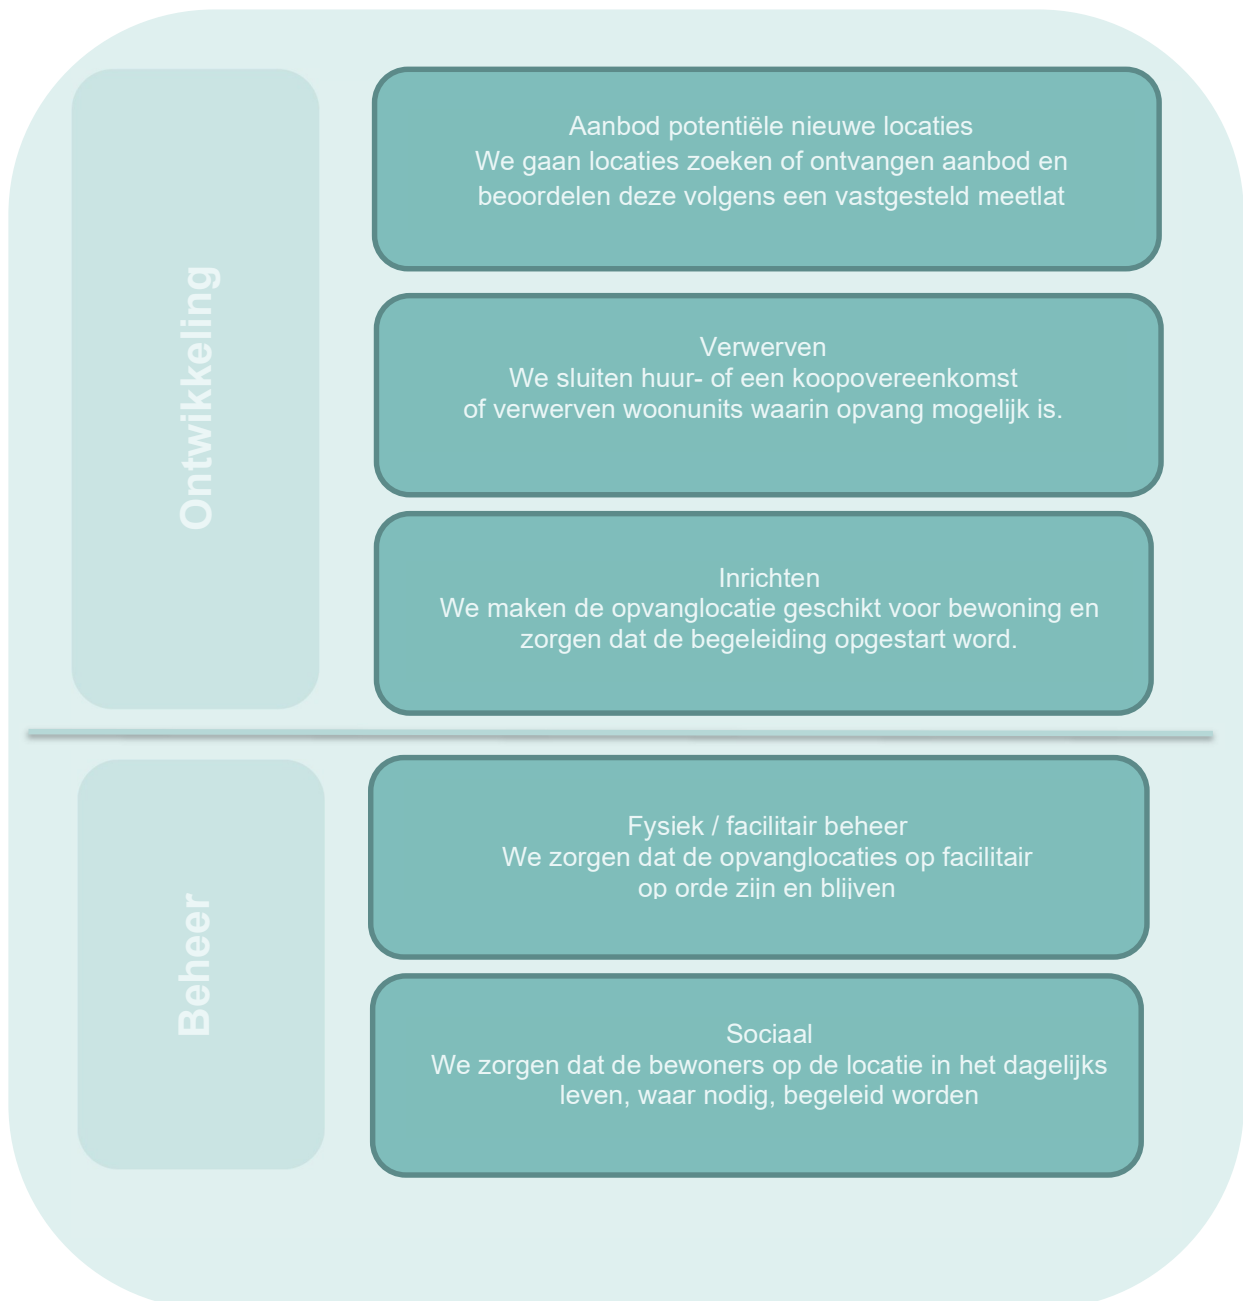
Ontwikkeling

Aanbod potentiële nieuwe locaties
We gaan locaties zoeken of ontvangen aanbod en beoordelen deze volgens een vastgesteld meetlat

Verwerven
We sluiten huur- of een koopovereenkomst of verwerven woonunits waarin opvang mogelijk is.

Inrichten
We maken de opvanglocatie geschikt voor bewoning en zorgen dat de begeleiding opgestart word.

Beheer

Fysiek / facilitair beheer
We zorgen dat de opvanglocaties op facilitair op orde zijn en blijven

Sociaal
We zorgen dat de bewoners op de locatie in het dagelijks leven, waar nodig, begeleid worden